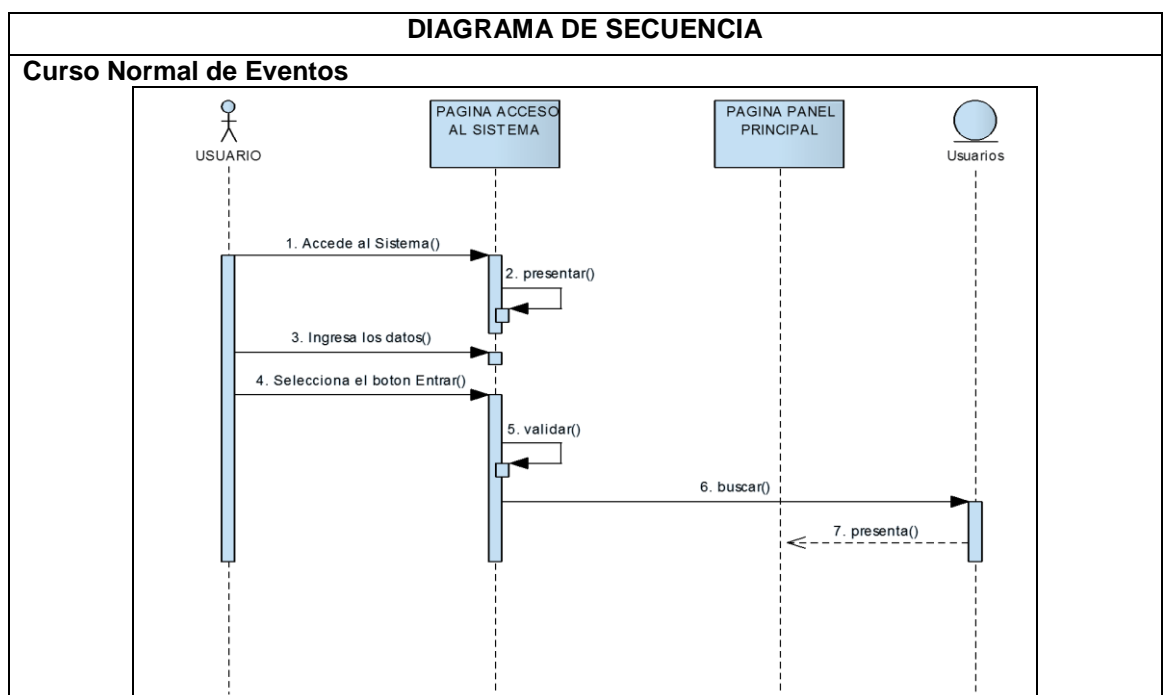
DIAGRAMA DE SECUENCIA

Curso Normal de Eventos

USUARIO

PAGINA ACCESO AL SISTEMA

PAGINA PANEL PRINCIPAL

Usuarios

1. Accede al Sistema()

2. presentar()

3. Ingresa los datos()

4. Selecciona el boton Entrar()

5. validar()

6. buscar()

7. presenta()